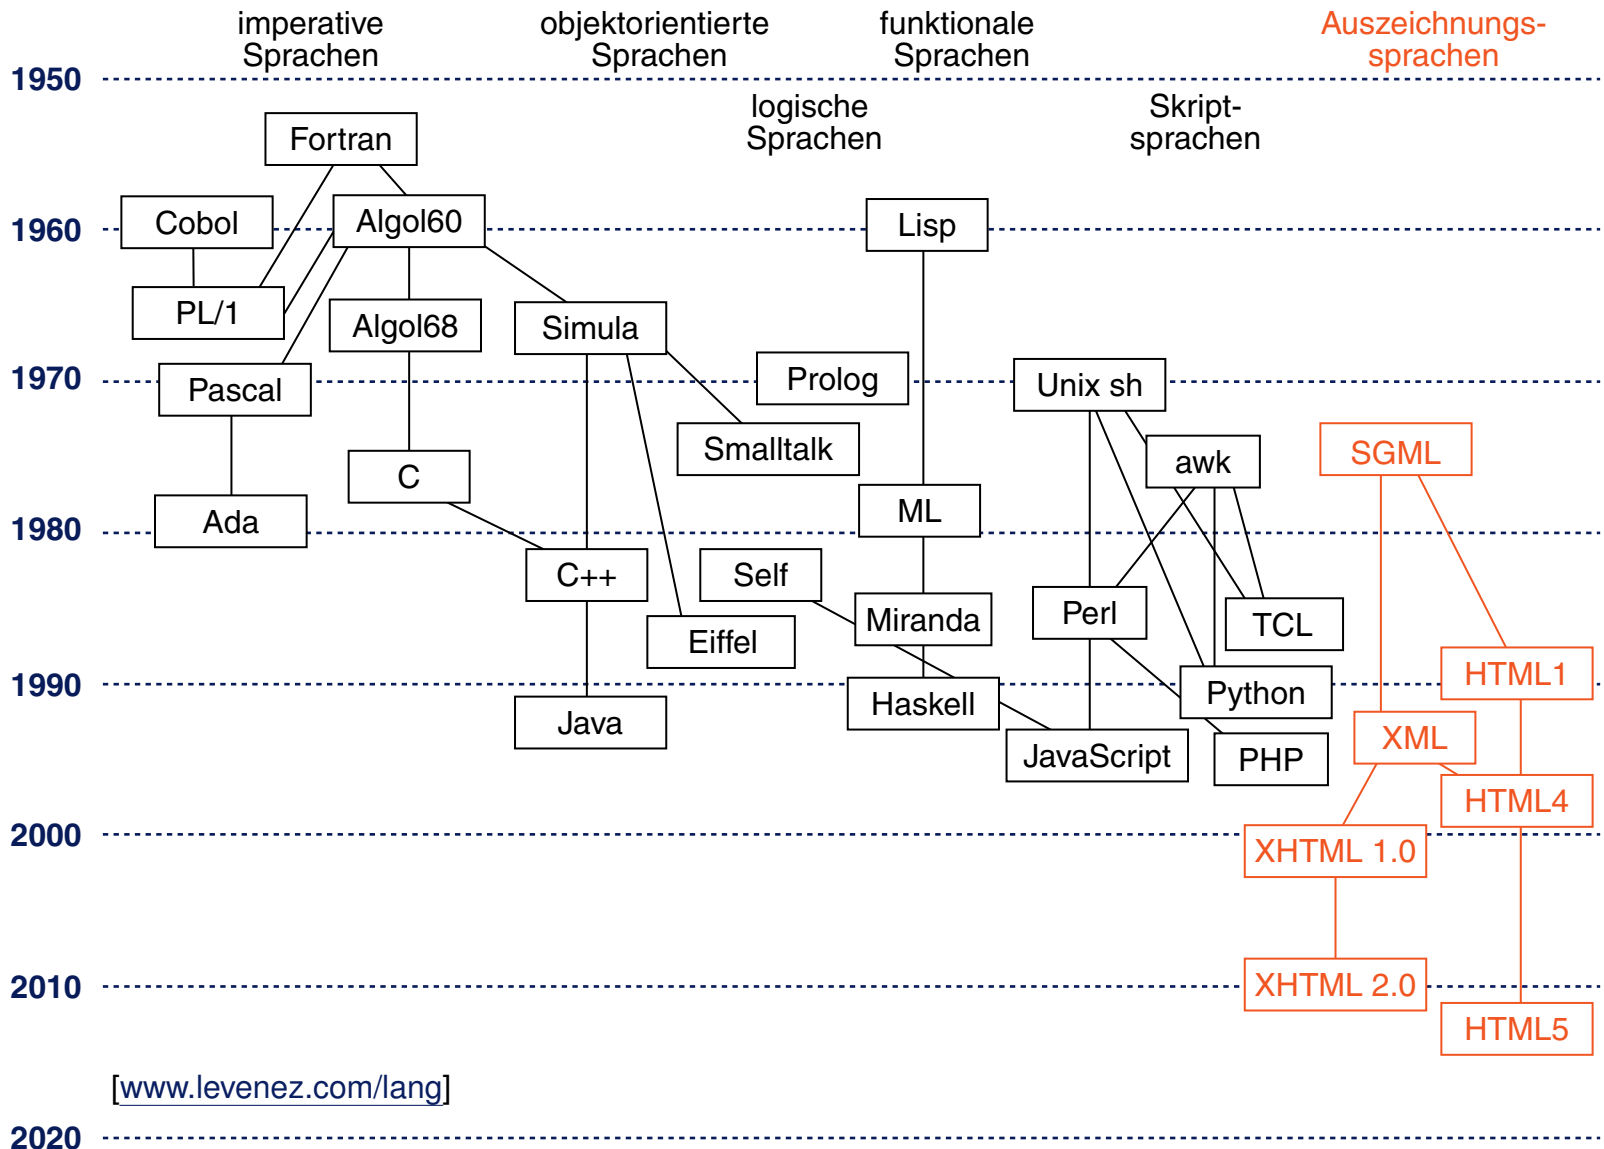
imperative Sprachen

objektorientierte Sprachen

funktionale Sprachen

Auszeichnungssprachen

logische Sprachen

Skriptsprachen

1950

Fortran

1960

Cobol

Algol60

Lisp

PL/1

Algol68

Simula

1970

Pascal

Prolog

Unix sh

Smalltalk

awk

SGML

C

ML

1980

Ada

C++

Self

Miranda

Perl

TCL

Eiffel

1990

HTML1

Haskell

Python

Java

XML

JavaScript

PHP

HTML4

2000

XHTML 1.0

2010

XHTML 2.0

HTML5

[www.levenez.com/lang]

2020